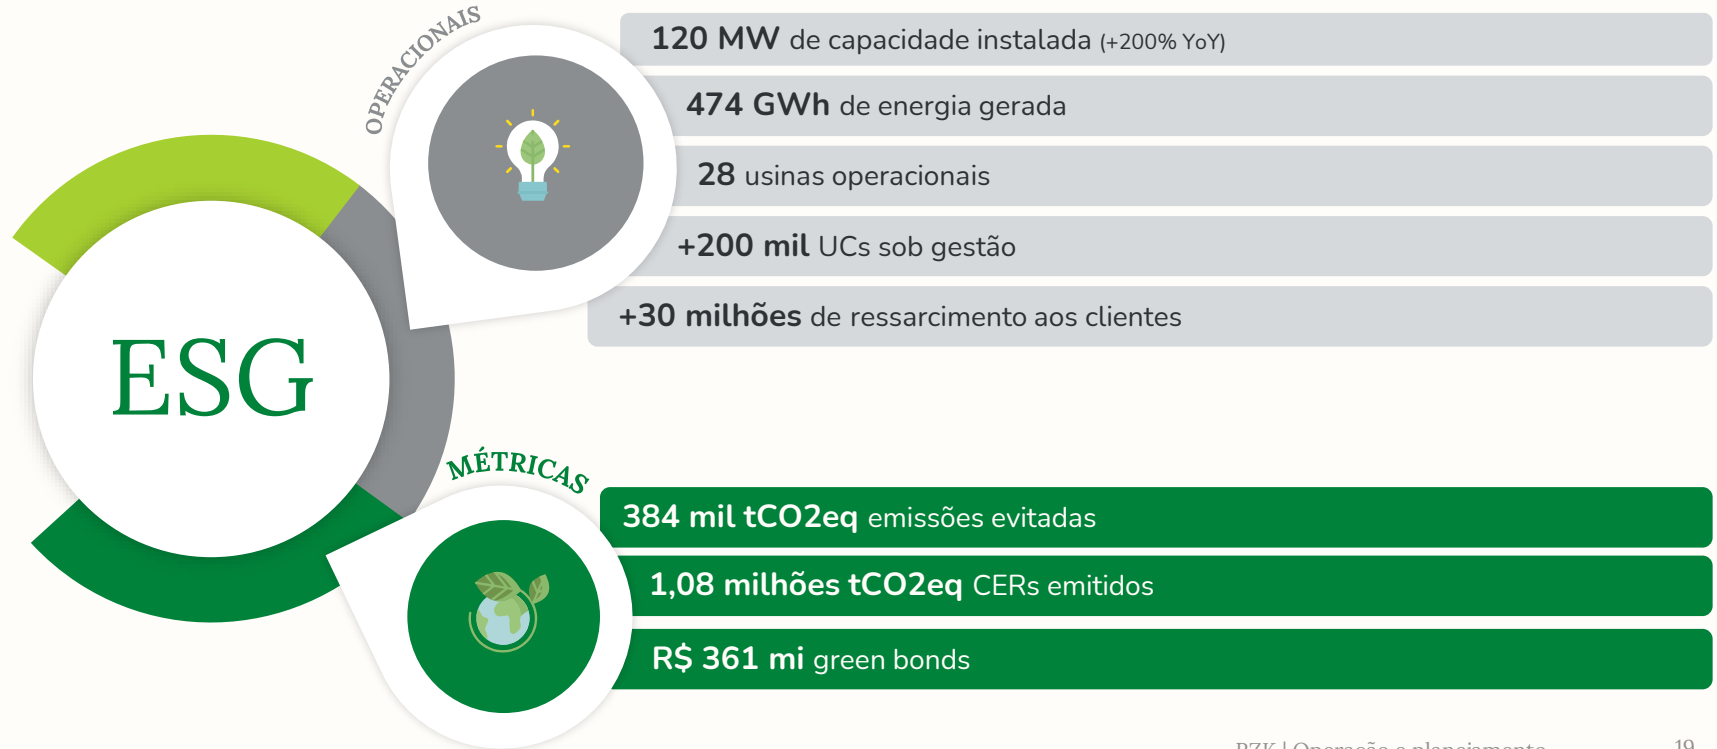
OPERACIONAIS

ESG

120 MW de capacidade instalada (+200% YoY)

474 GWh de energia gerada

28 usinas operacionais

+200 mil UCs sob gestão

+30 milhões de ressarcimento aos clientes

MÉTRICAS

384 mil tCO2eq emissões evitadas

1,08 milhões tCO2eq CERs emitidos

R$ 361 mi green bonds

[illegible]

19